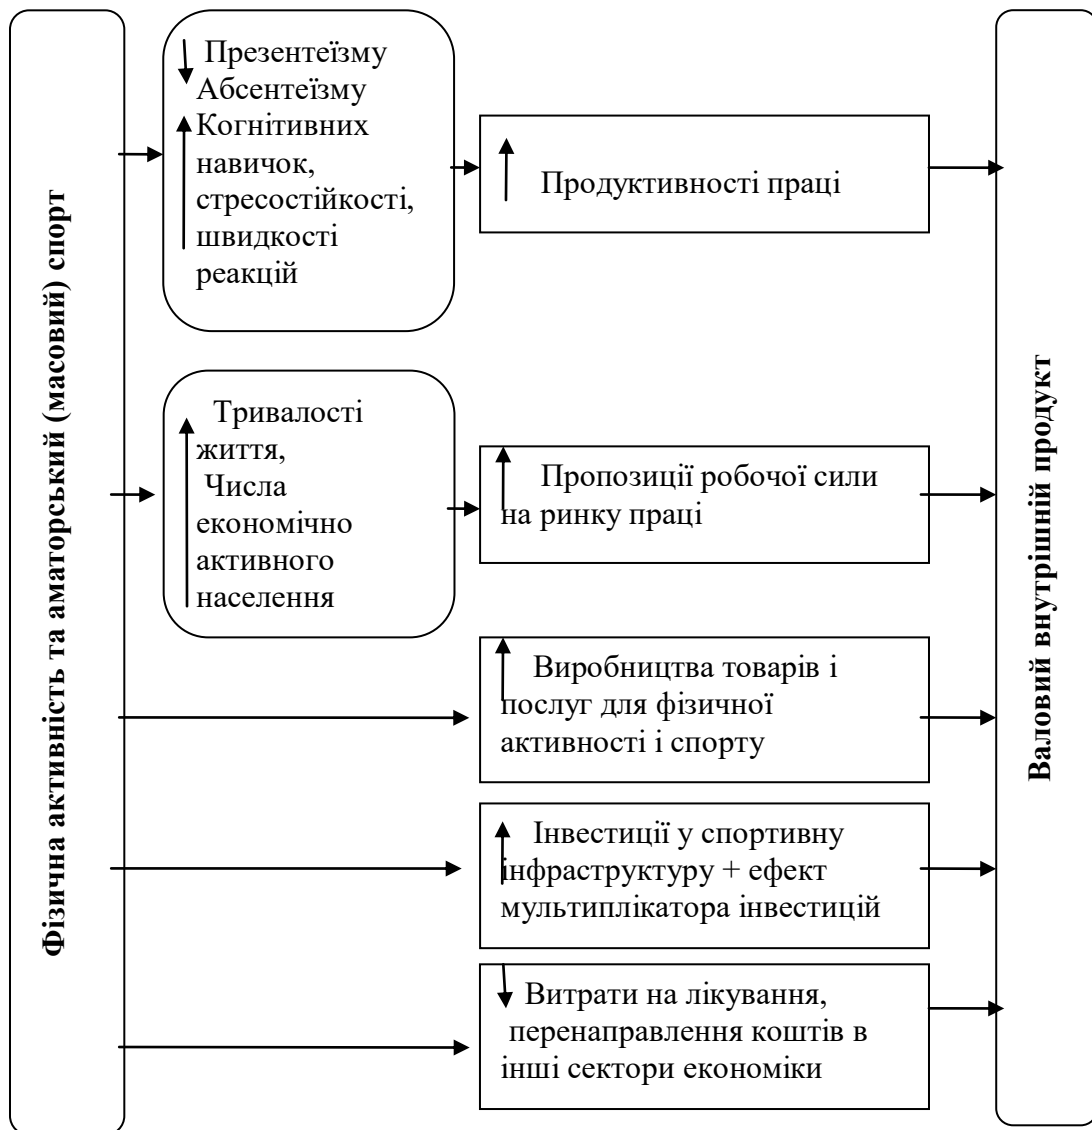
Фізична активність та аматорський (масовий) спорт

Презентеїзму
Абсентеїзму
Когнітивних навичок, стресостійкості, швидкості реакцій

Продуктивності праці

Тривалості життя,
Числа економічно активного населення

Пропозиції робочої сили на ринку праці

Виробництва товарів і послуг для фізичної активності і спорту

Інвестиції у спортивну інфраструктуру + ефект мультиплікатора інвестицій

Витрати на лікування, перенаправлення коштів в інші сектори економіки

Валовий внутрішній продукт